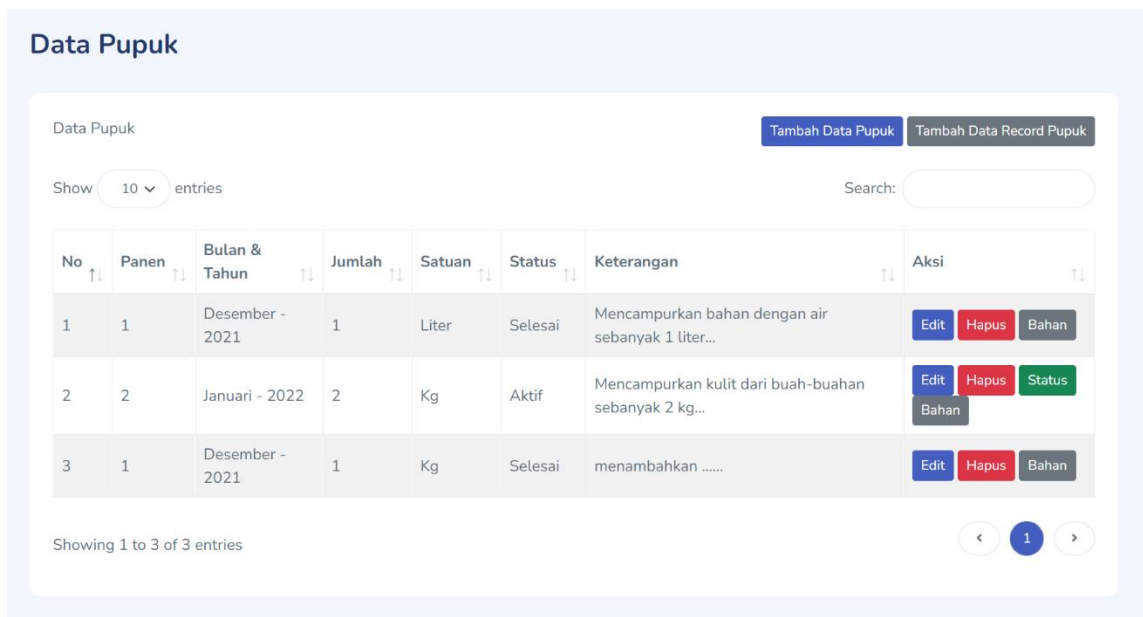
Data Pupuk

Data Pupuk

Tambah Data Pupuk Tambah Data Record Pupuk

Show 10 entries

Search:

| No | Panen | Bulan & Tahun | Jumlah | Satuan | Status | Keterangan | Aksi |
|---|---|---|---|---|---|---|---|
| 1 | 1 | Desember - 2021 | 1 | Liter | Selesai | Mencampurkan bahan dengan air sebanyak 1 liter... | Edit Hapus Bahan |
| 2 | 2 | Januari - 2022 | 2 | Kg | Aktif | Mencampurkan kulit dari buah-buahan sebanyak 2 kg... | Edit Hapus Status Bahan |
| 3 | 1 | Desember - 2021 | 1 | Kg | Selesai | menambahkan ...... | Edit Hapus Bahan |

Showing 1 to 3 of 3 entries

‹ 1 ›